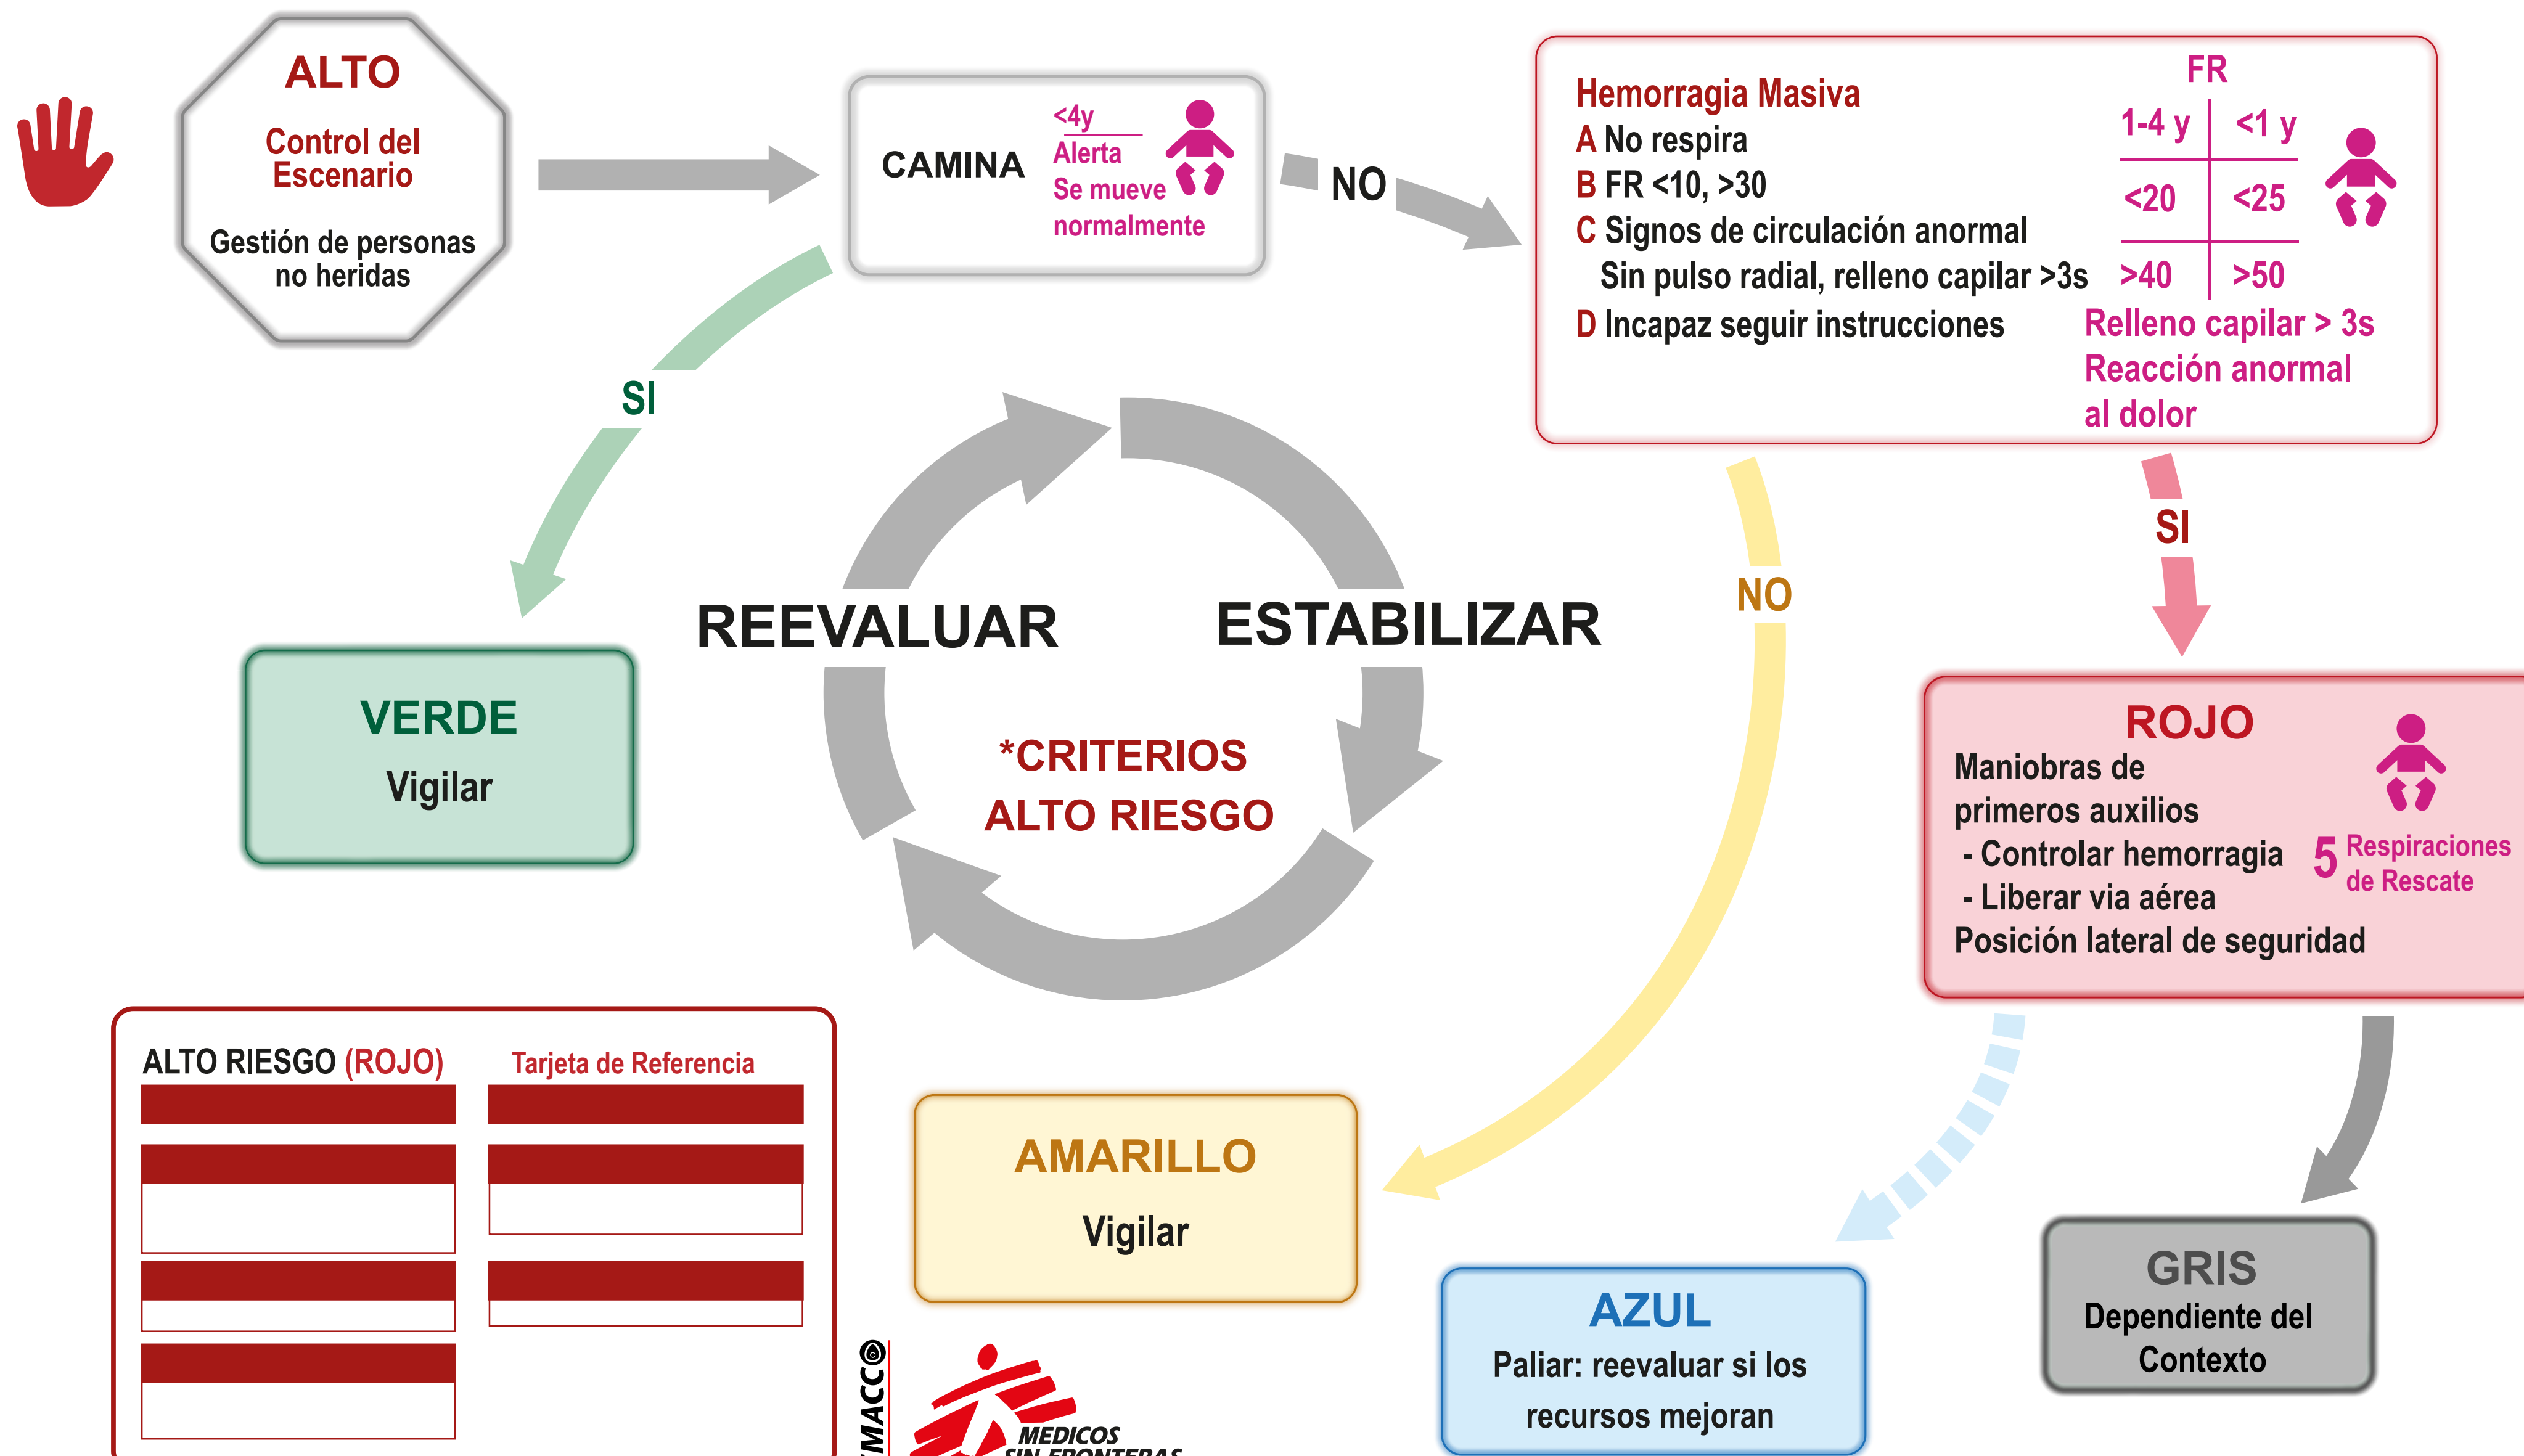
ALTO
Control del Escenario
Gestión de personas no heridas

CAMINA
<4y
Alerta
Se mueve normalmente

NO

Hemorragia Masiva
A No respira
B FR <10, >30
C Signos de circulación anormal
Sin pulso radial, relleno capilar >3s
D Incapaz seguir instrucciones

FR
| 1-4 y | <1 y |
|---|---|
| <20 | <25 |
| >40 | >50 |

Relleno capilar > 3s
Reacción anormal al dolor

SI

SI

VERDE
Vigilar

REEVALUAR
ESTABILIZAR
*CRITERIOS ALTO RIESGO

NO

ROJO
Maniobras de primeros auxilios
- Controlar hemorragia
- Liberar via aérea
Posición lateral de seguridad
5 Respiraciones de Rescate

ALTO RIESGO (ROJO)
Tarjeta de Referencia

AMARILLO
Vigilar

AZUL
Paliar: reevaluar si los recursos mejoran

GRIS
Dependiente del Contexto

MACC
MEDICOS SIN FRONTERAS